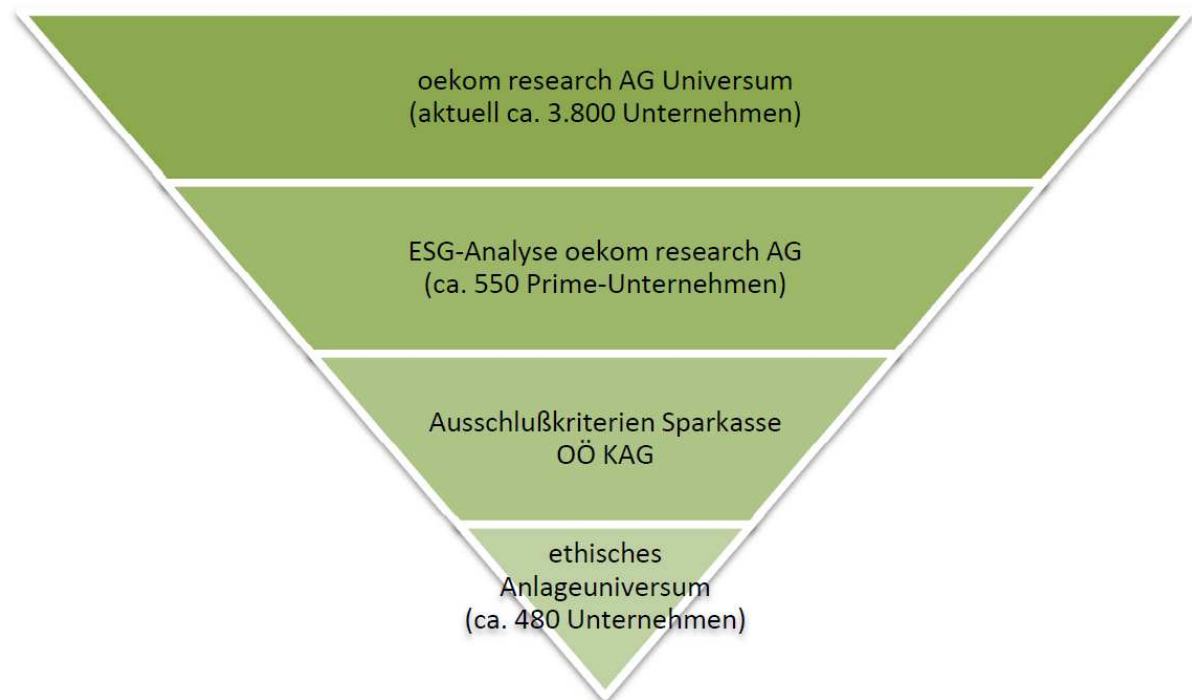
oekom research AG Universum
(aktuell ca. 3.800 Unternehmen)

ESG-Analyse oekom research AG
(ca. 550 Prime-Unternehmen)

Ausschlußkriterien Sparkasse
OÖ KAG

ethisches
Anlageuniversum
(ca. 480 Unternehmen)